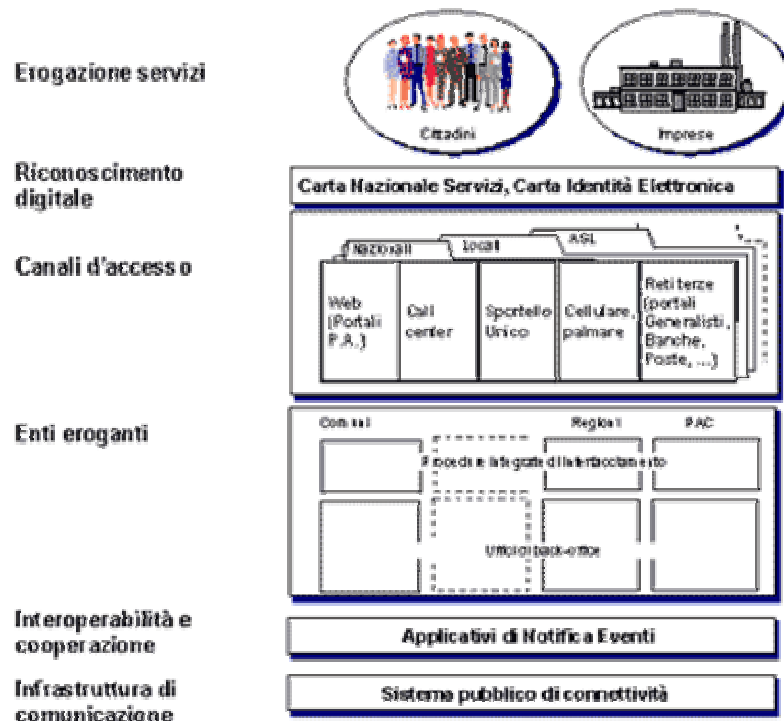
Erogazione servizi

Cittadini

Imprese

Riconoscimento digitale

Carta Nazionale Servizi, Carta Identità Elettronica

Canali d'accesso

Nazionali

Locali

ASL

Web (Portali P.A.)

Call center

Sportello Unico

Cellulare, palmare

Reti terze (portali Generalisti, Banche, Poste, ...)

Enti eroganti

Comuni

Regioni

PAC

Procedure integrate di interfacciamento

Uffici di back-office

Interoperabilità e cooperazione

Applicativi di Notifica Eventi

Infrastruttura di comunicazione

Sistema pubblico di connettività